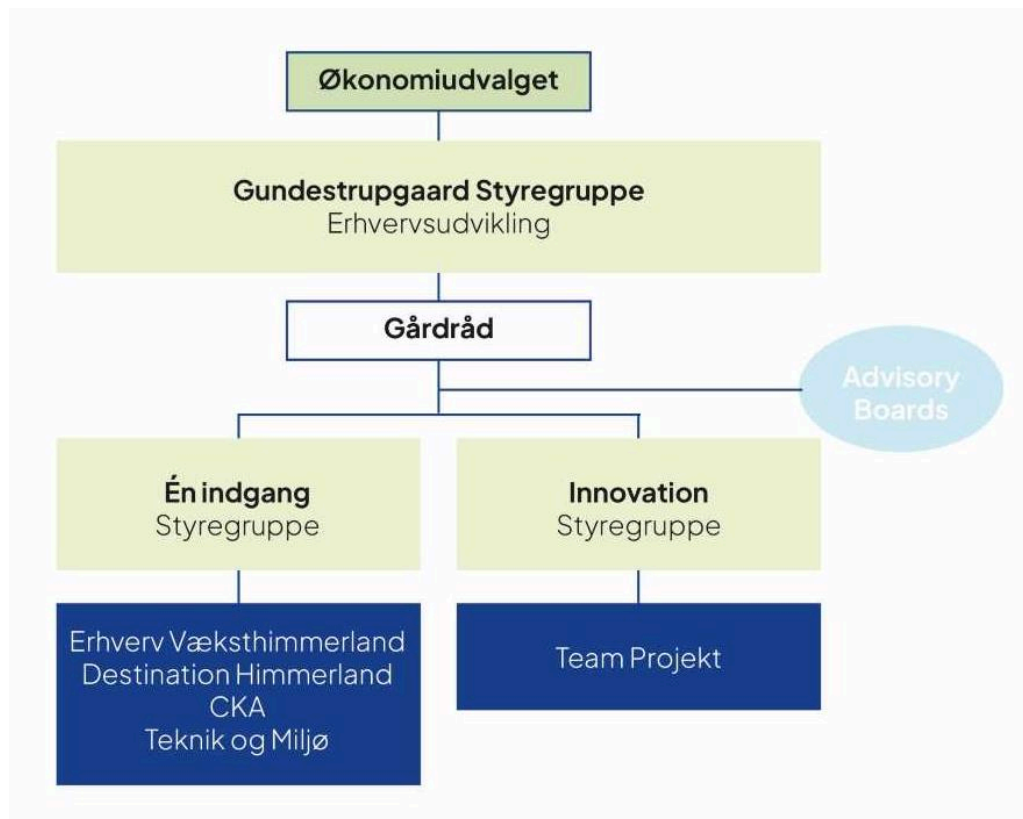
Økonomiudvalget

Gundestrupgaard Styregruppe
Erhvervsudvikling

Gårdråd

Advisory Boards

Én indgang
Styregruppe

Innovation
Styregruppe

Erhverv Væksthimmerland
Destination Himmerland
CKA
Teknik og Miljø

Team Projekt